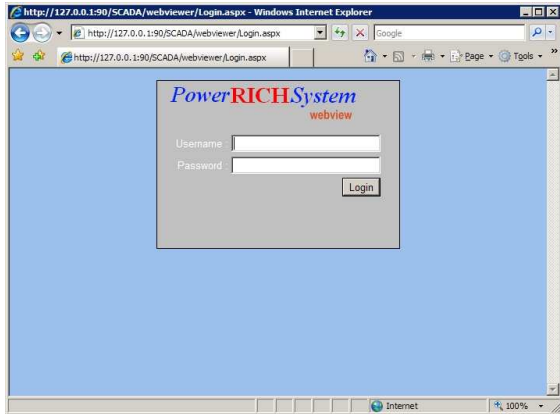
http://127.0.0.1:90/SCADA/webviewer/Login.aspx - Windows Internet Explorer

http://127.0.0.1:90/SCADA/webviewer/Login.aspx

Google

http://127.0.0.1:90/SCADA/webviewer/Login.aspx

Page Tools

PowerRICHSystem
webview

Username :
Password :
Login

Internet
100%